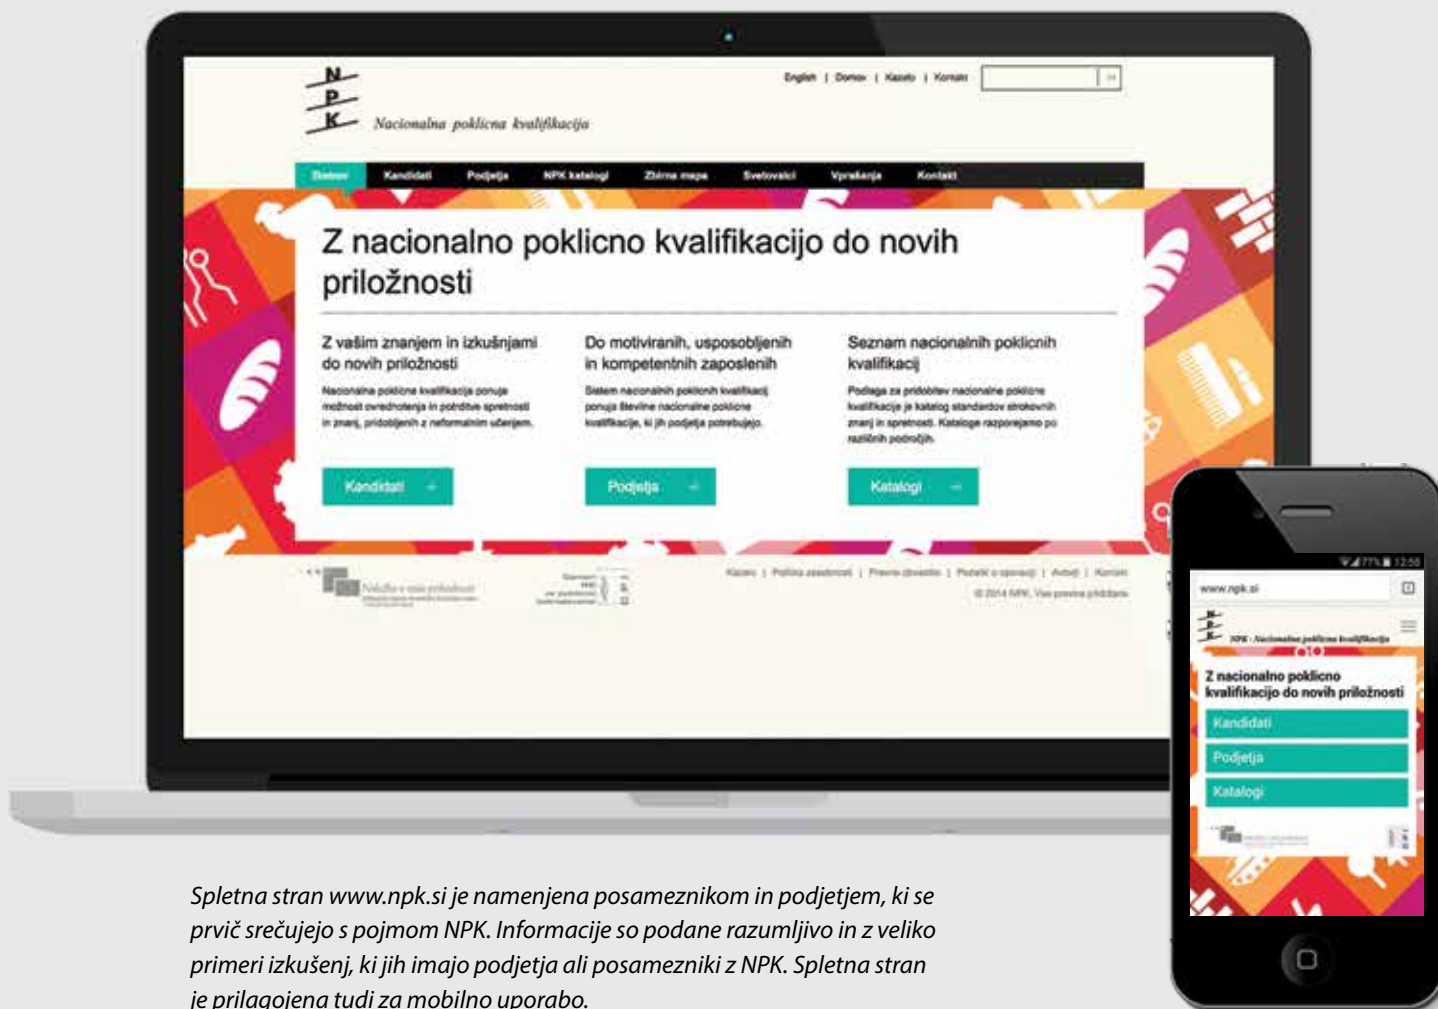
N
P
K
Nacionalna poklicna kvalifikacija

English | Domov | Kazalo | Kontakt

Domov | Kandidati | Podjetja | NPK katalogi | Zbirna mapa | Svetovalci | Vprašanja | Kontakt

Z nacionalno poklicno kvalifikacijo do novih priložnosti

Z vašim znanjem in izkušnjami do novih priložnosti

Nacionalna poklicna kvalifikacija ponuja možnost ovrednotenja in potrditve spretnosti in znanj, pridobljenih z neformalnim učenjem.

Kandidati

Do motiviranih, usposobljenih in kompetentnih zaposlenih

Sistem nacionalnih poklicnih kvalifikacij ponuja številne nacionalne poklicne kvalifikacije, ki jih podjetja potrebujejo.

Podjetja

Seznam nacionalnih poklicnih kvalifikacij

Podlaga za pridobitev nacionalne poklicne kvalifikacije je katalog standardov strokovnih znanj in spretnosti. Kataloge razporejamo po različnih področjih.

Katalogi

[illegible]

Kazalo | Politika zasebnosti | Pravno obvestilo | Podatki o operaciji | Avtorji | Kontakt

© 2014 NPK. Vse pravice pridržane.

www.npk.si

NPK · Nacionalna poklicna kvalifikacija

Z nacionalno poklicno kvalifikacijo do novih priložnosti

Kandidati

Podjetja

Katalogi

Spletna stran www.npk.si je namenjena posameznikom in podjetjem, ki se prvič srečujejo s pojmom NPK. Informacije so podane razumljivo in z veliko primeri izkušenj, ki jih imajo podjetja ali posamezniki z NPK. Spletna stran je prilagojena tudi za mobilno uporabo.